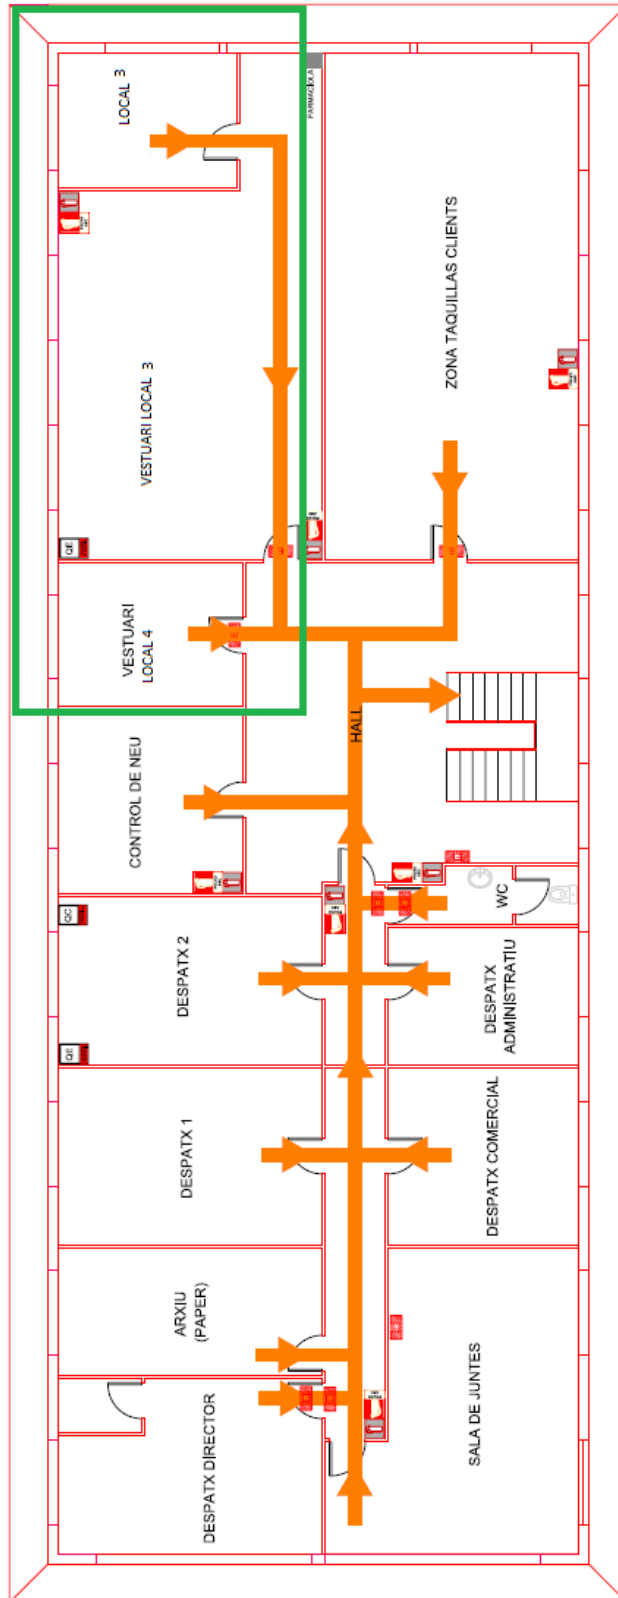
LOCAL 3

FARMACIOLA

ZONA TAQUILLAS CLIENTS

VESTUARI LOCAL 3

QE

VESTUARI LOCAL 4

HALL

CONTROL DE NEU

WC

QC

DESPATX 2

DESPATX ADMINISTRATIU

QE

DESPATX 1

DESPATX COMERCIAL

ARXIU (PAPER)

DESPATX DIRECTOR

SALA DE JUNTES